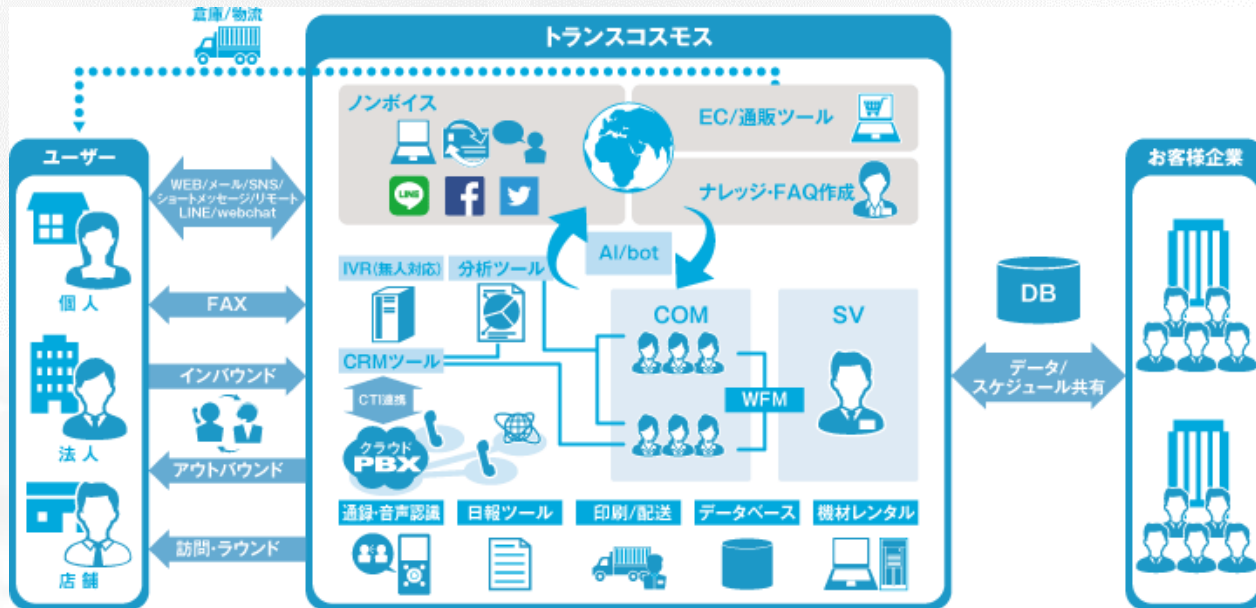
倉庫/物流

トランスコスモス

ユーザー

個人

法人

店舗

WEB/メール/SNS/ショートメッセージ/リモートLINE/webchat

FAX

インバウンド

アウトバウンド

訪問・ラウンド

ノンボイス

LINE

EC/通販ツール

ナレッジ・FAQ作成

AI/bot

IVR(無人対応)

分析ツール

CRMツール

CTI連携

クラウド PBX

COM

SV

WFM

通録・音声認識

日報ツール

印刷/配送

データベース

機材レンタル

DB

データ/スケジュール共有

お客様企業